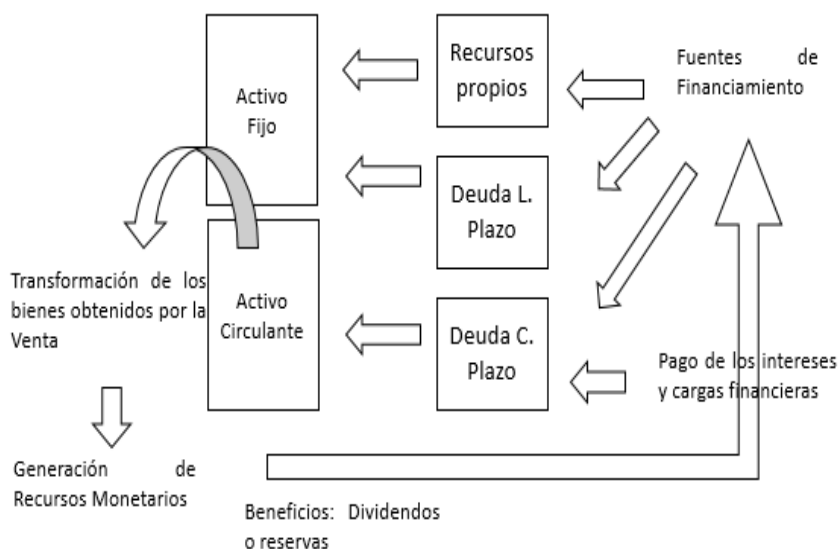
Activo Fijo

Recursos propios

Fuentes de Financiamiento

Deuda L. Plazo

Activo Circulante

Deuda C. Plazo

Transformación de los bienes obtenidos por la Venta

Pago de los intereses y cargas financieras

Generación de Recursos Monetarios

Beneficios: Dividendos o reservas